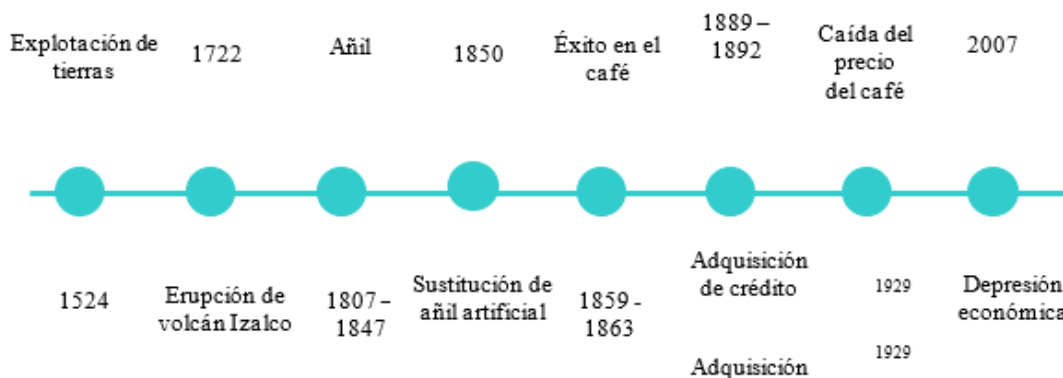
Explotación de tierras

1722

Añil

1850

Éxito en el café

1889 – 1892

Caída del precio del café

2007

1524

Erupción de volcán Izalco

1807 – 1847

Sustitución de añil artificial

1859 - 1863

Adquisición de crédito

1929

Depresión económica

1929

Adquisición